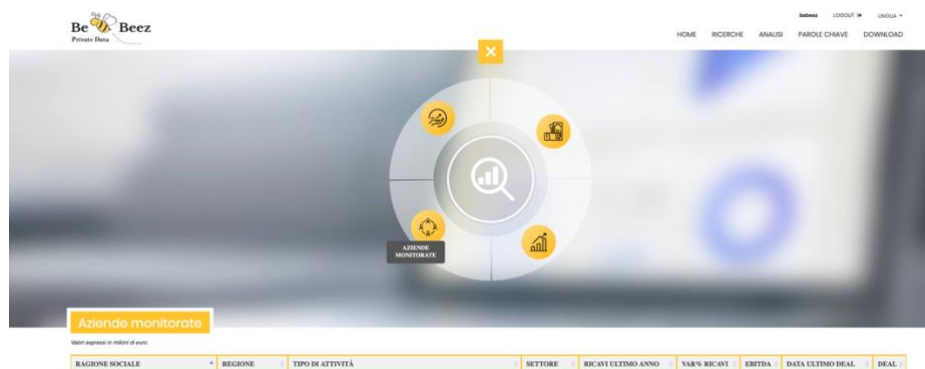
Be Beez
Private Data

bebeez LOGOUT LINGUA

HOME RICERCHE ANALISI PAROLE CHIAVE DOWNLOAD

AZIENDE MONITORATE

Aziende monitorate

Valori espressi in milioni di euro.

| RAGIONE SOCIALE | REGIONE | TIPO DI ATTIVITÀ | SETTORE | RICAVI ULTIMO ANNO | VAR% RICAVI | EBITDA | DATA ULTIMO DEAL | DEAL |
|---|---|---|---|---|---|---|---|---|